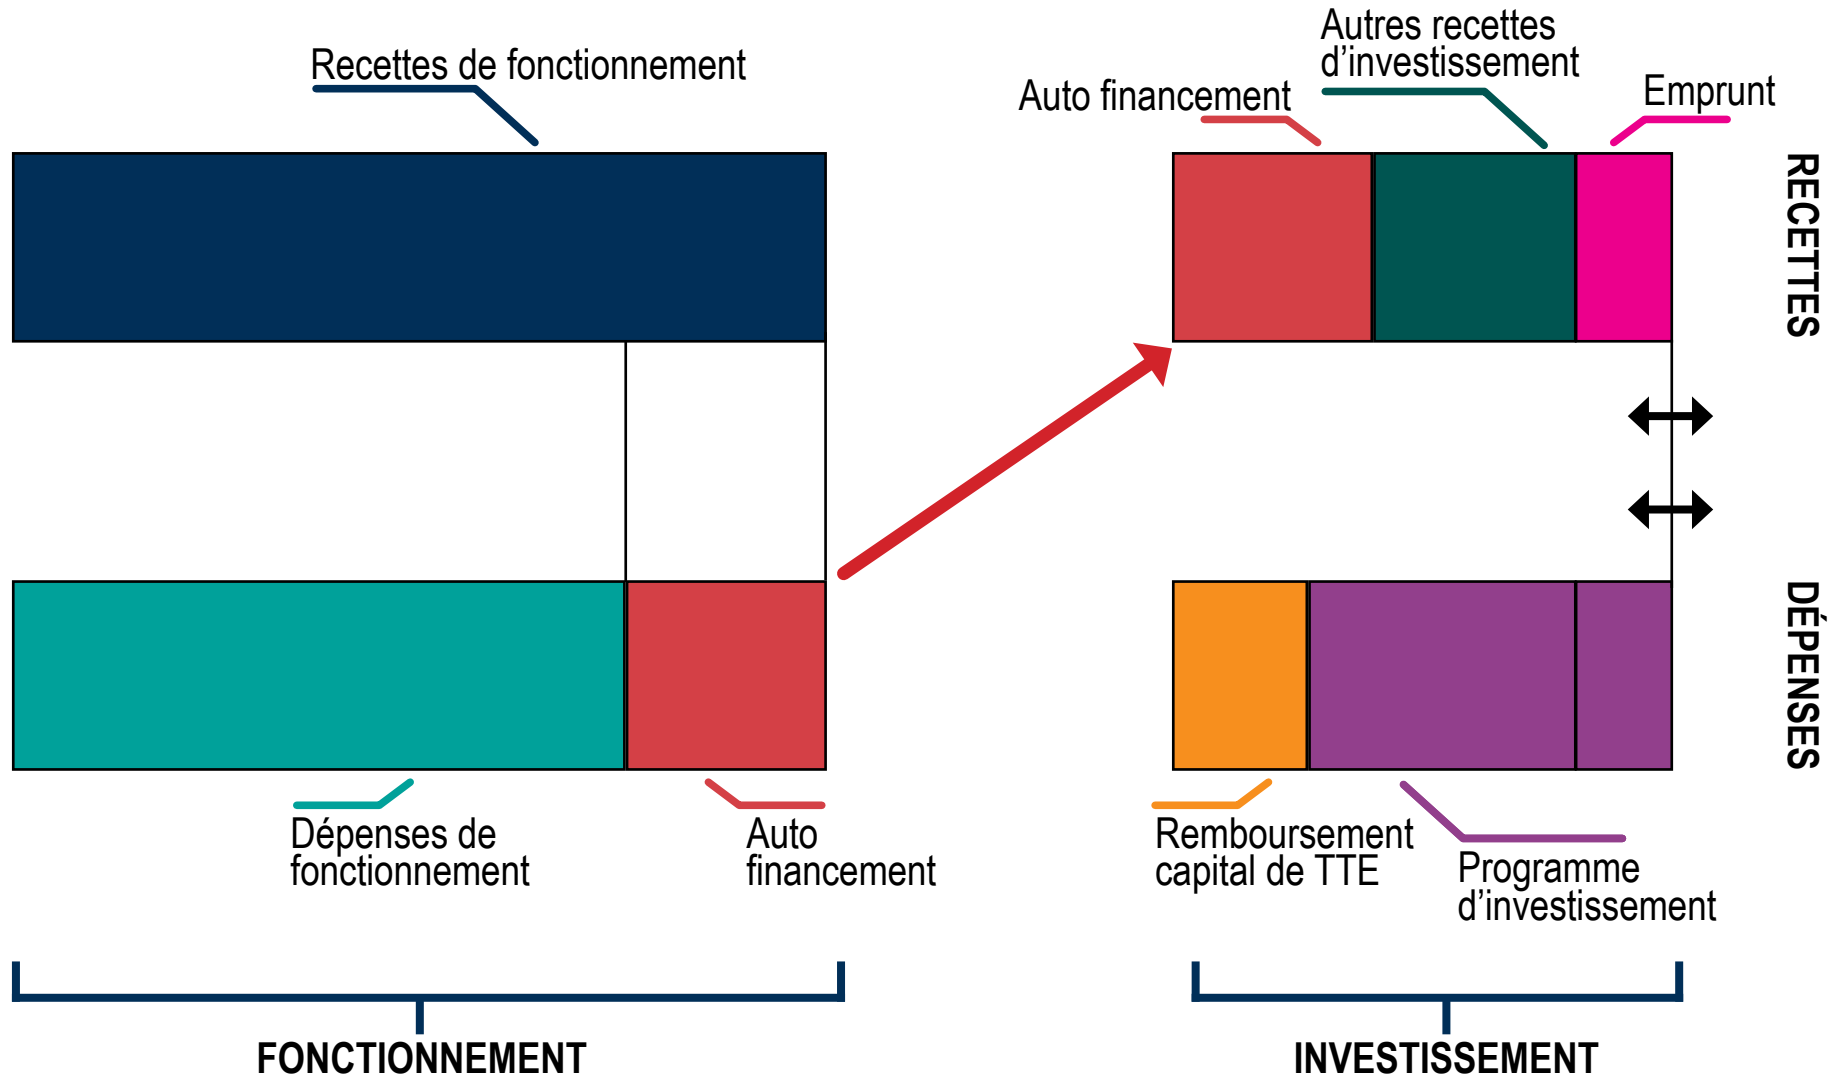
Recettes de fonctionnement

Auto financement

Autres recettes d’investissement

Emprunt

RECETTES

DÉPENSES

Dépenses de fonctionnement

Auto financement

Remboursement capital de TTE

Programme d’investissement

FONCTIONNEMENT

INVESTISSEMENT